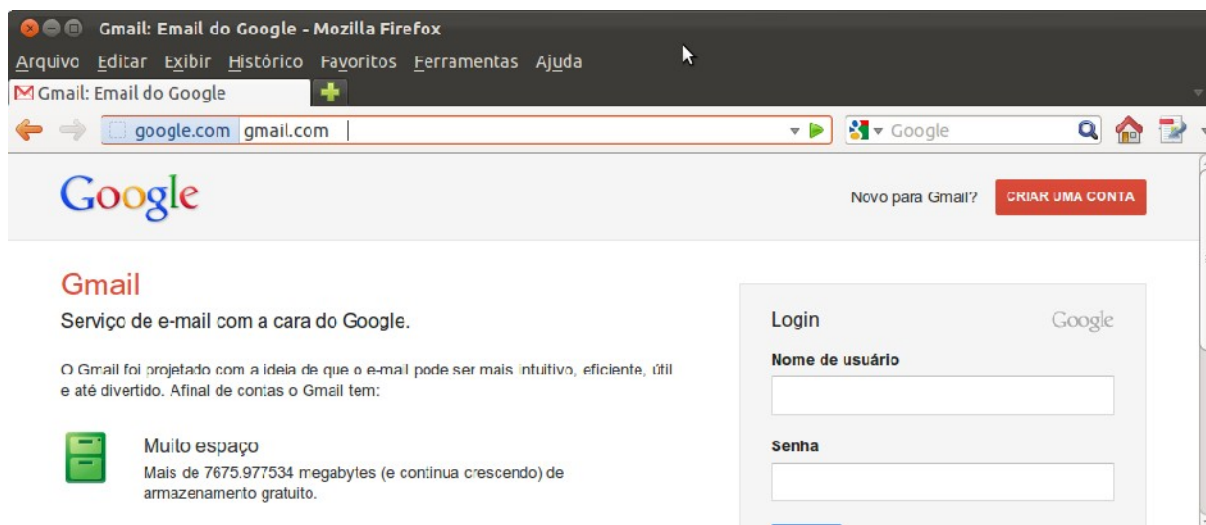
Gmail: Email do Google - Mozilla Firefox

Arquivo Editar Exibir Histórico Favoritos Ferramentas Ajuda

Gmail: Email do Google

google.com gmail.com

Google

Google

Novo para Gmail? CRIAR UMA CONTA

Gmail

Serviço de e-mail com a cara do Google.

O Gmail foi projetado com a ideia de que o e-mail pode ser mais intuitivo, eficiente, útil e até divertido. Afinal de contas o Gmail tem:

Muito espaço

Mais de 7675.977534 megabytes (e continua crescendo) de armazenamento gratuito.

Login

Google

Nome de usuário

Senha